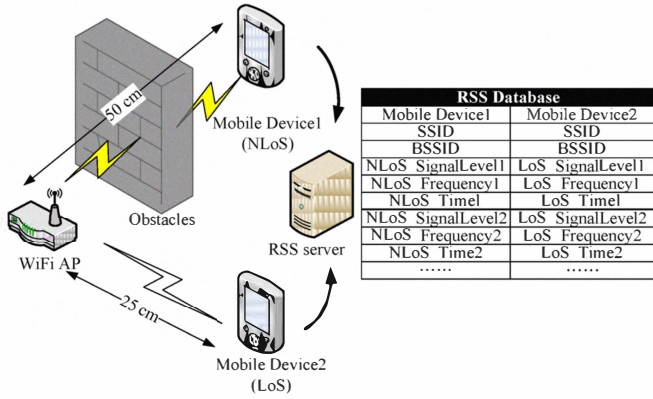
50 cm

Mobile Device1 (NLoS)

Obstacles

WiFi AP

RSS server

25 cm

Mobile Device2 (LoS)

| RSS Database | |
|---|---|
| Mobile Device1 | Mobile Device2 |
| SSID | SSID |
| BSSID | BSSID |
| NLoS_SignalLevel1 | LoS_SignalLevel1 |
| NLoS_Frequency1 | LoS_Frequency1 |
| NLoS_Time1 | LoS_Time1 |
| NLoS_SignalLevel2 | LoS_SignalLevel2 |
| NLoS_Frequency2 | LoS_Frequency2 |
| NLoS_Time2 | LoS_Time2 |
| …… | …… |